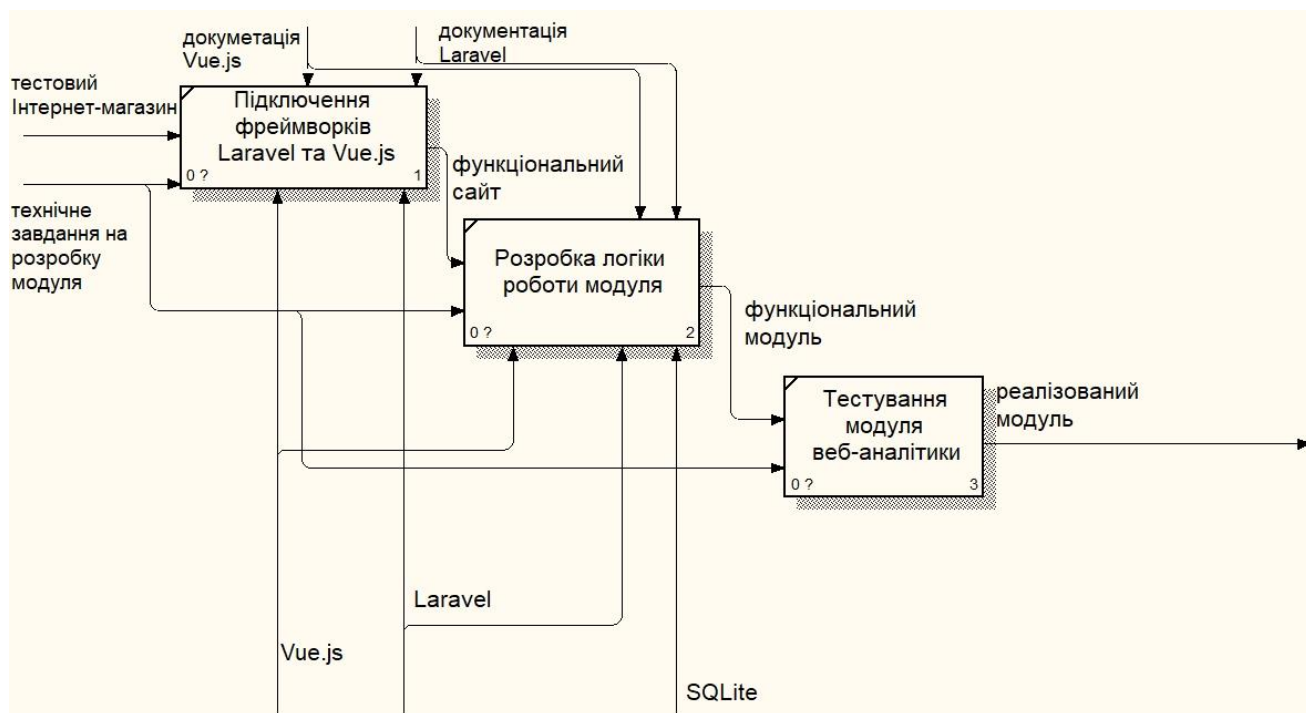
докуметація Vue.js

документація Laravel

тестовий Інтернет-магазин

Підключення фреймворків Laravel та Vue.js

0 ?

1

функціональний сайт

технічне завдання на розробку модуля

Розробка логіки роботи модуля

0 ?

2

функціональний модуль

Тестування модуля веб-аналітики

0 ?

3

реалізований модуль

Laravel

Vue.js

SQLite